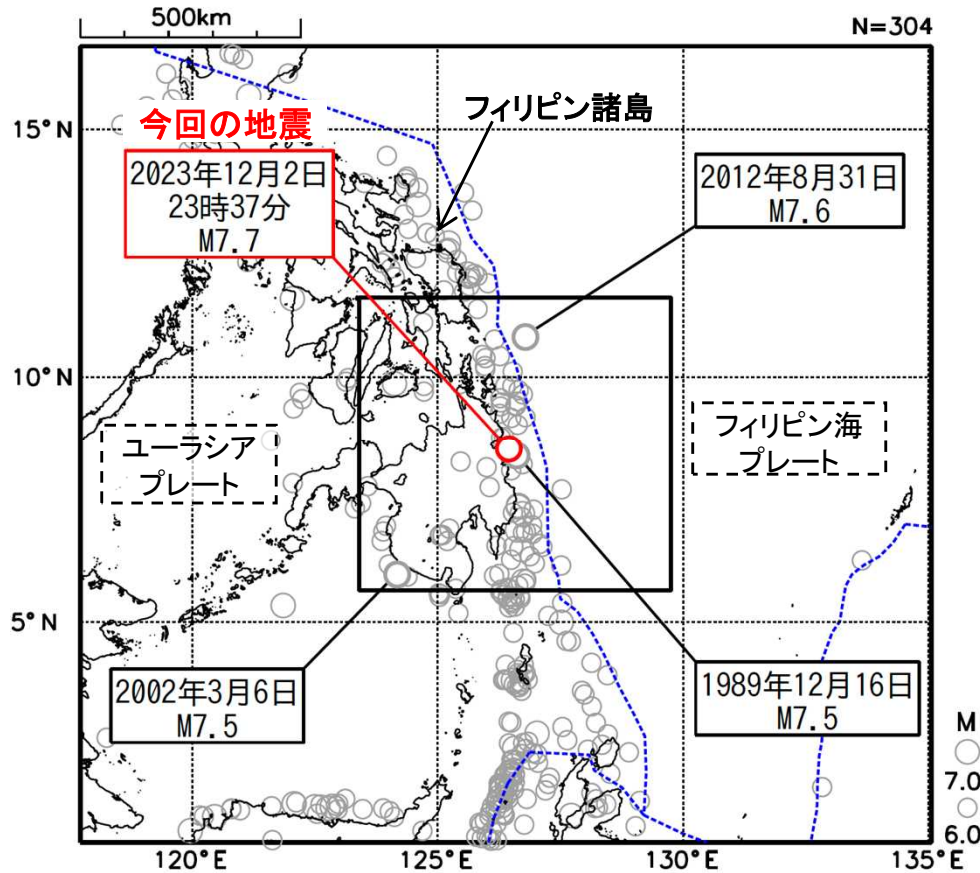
500km

N=304

今回の地震

2023年12月2日
23時37分
M7.7

フィリピン諸島

2012年8月31日
M7.6

15°N

10°N

5°N

ユーラシア
プレート

フィリピン海
プレート

2002年3月6日
M7.5

1989年12月16日
M7.5

M
7.0
6.0

120°E

125°E

130°E

135°E